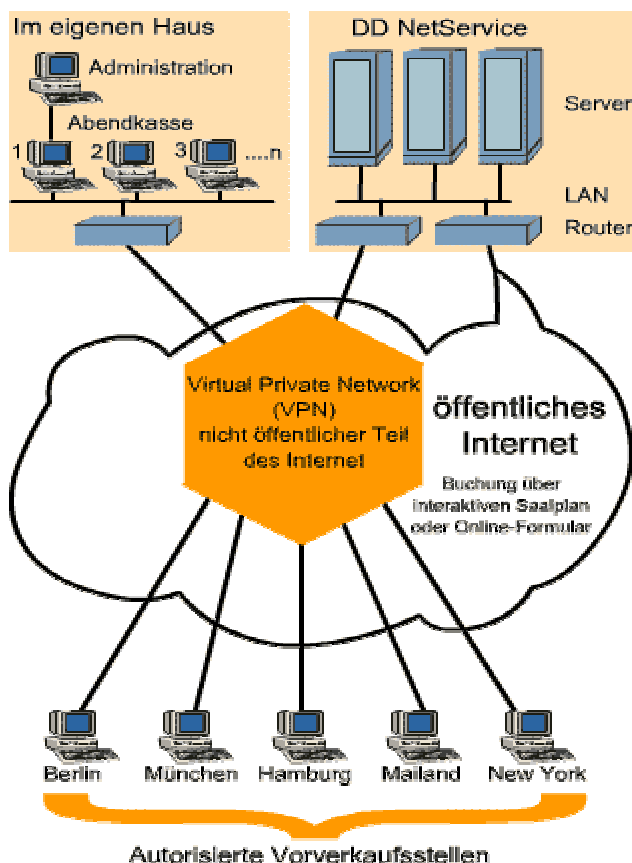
Im eigenen Haus

Administration

Abendkasse

1

2

3

....n

DD NetService

Server

LAN

Router

Virtual Private Network (VPN) nicht öffentlicher Teil des Internet

öffentliches Internet

Buchung über interaktiven Saalplan oder Online-Formular

Berlin

München

Hamburg

Mailand

New York

Autorisierte Vorverkaufsstellen